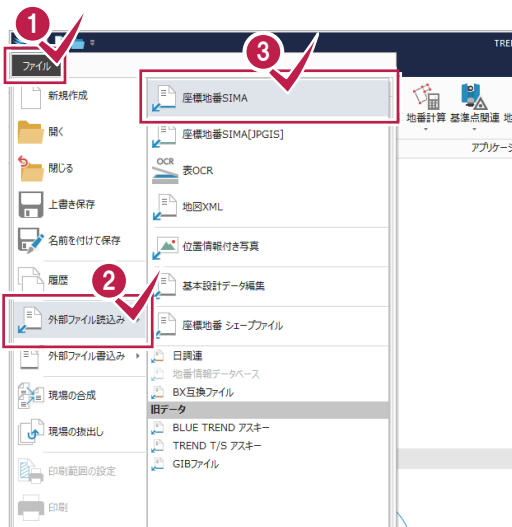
1
ファイル
TREI
3
座標地番SIMA
地番計算 基準点関連 地
アプリケーシ
新規作成
開く
閉じる
上書き保存
名前を付けて保存
履歴
2
外部ファイル読込み
外部ファイル書込み
現場の合成
現場の抜出し
印刷範囲の設定
印刷
座標地番SIMA[JPGIS]
OCR
表OCR
地図XML
位置情報付き写真
基本設計データ編集
座標地番 シェープファイル
日調連
地番情報データベース
BX互換ファイル
旧データ
BLUE TREND アスキー
TREND T/S アスキー
GIBファイル